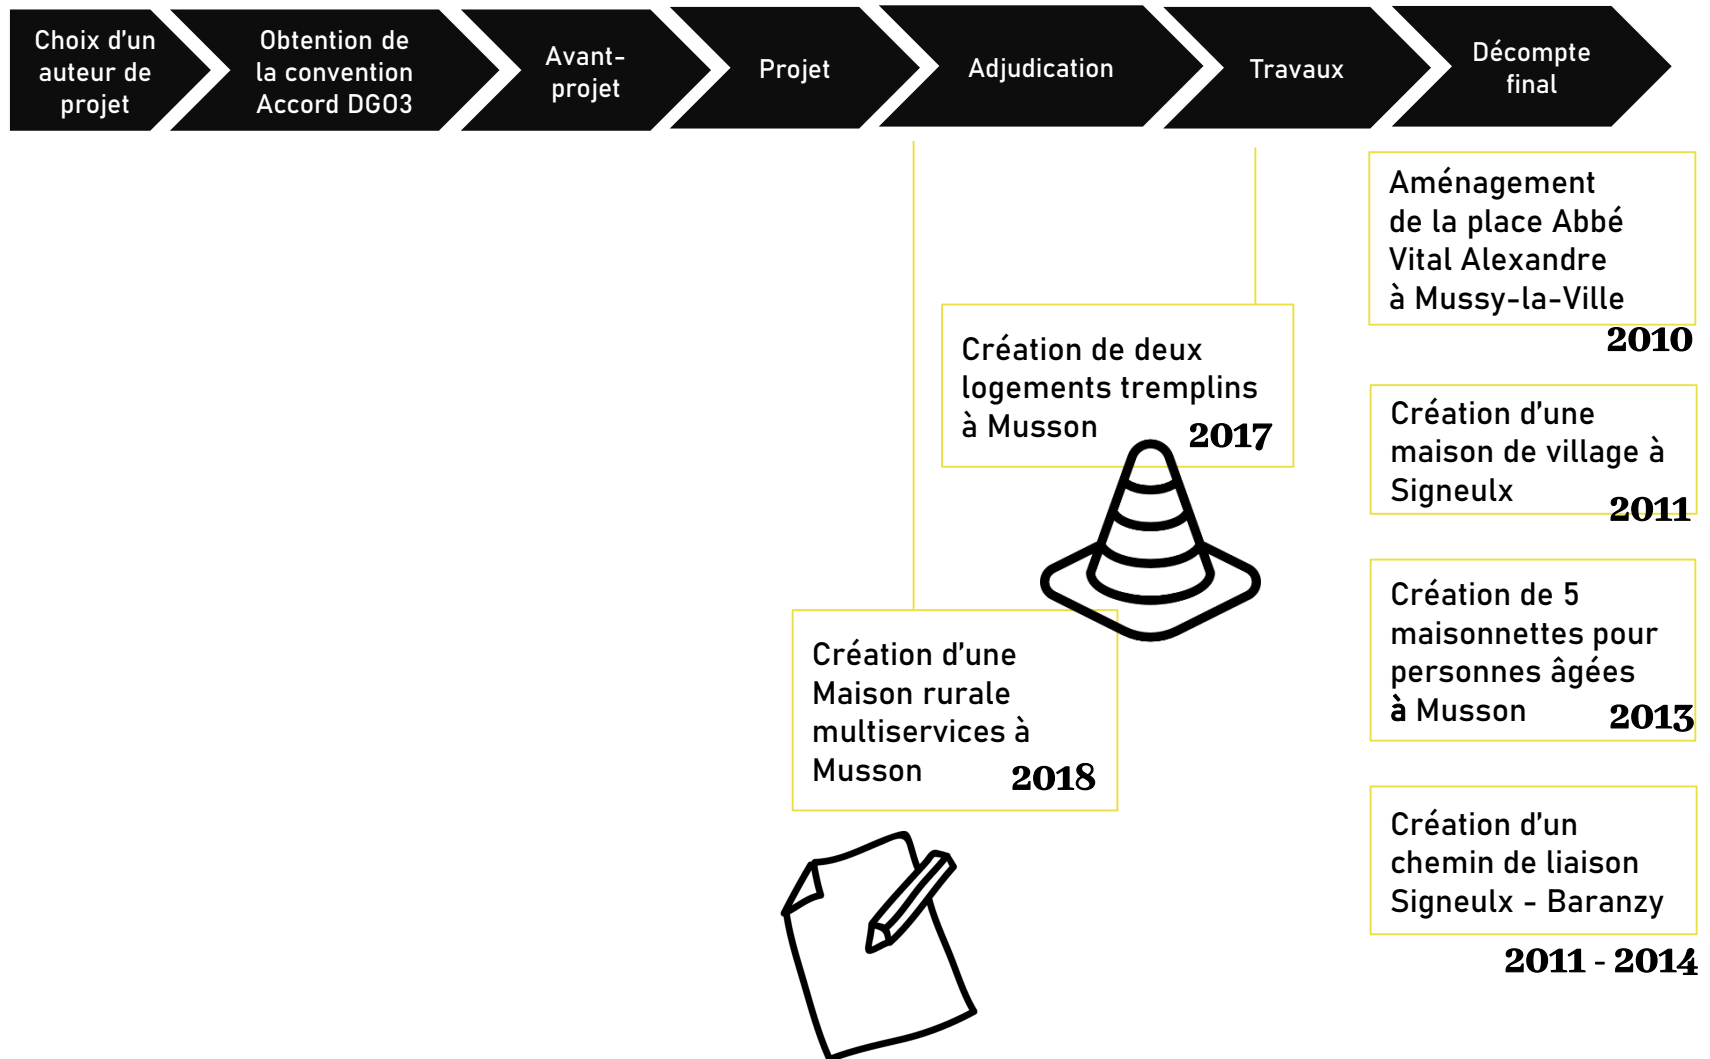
Choix d'un auteur de projet

Obtention de la convention Accord DGO3

Avant-projet

Projet

Adjudication

Travaux

Décompte final

Aménagement de la place Abbé Vital Alexandre à Mussy-la-Ville 2010

Création de deux logements tremplins à Musson 2017

Création d'une maison de village à Signeulx 2011

Création de 5 maisonnettes pour personnes âgées à Musson 2013

Création d'une Maison rurale multiservices à Musson 2018

Création d'un chemin de liaison Signeulx - Baranzy

2011 - 2014